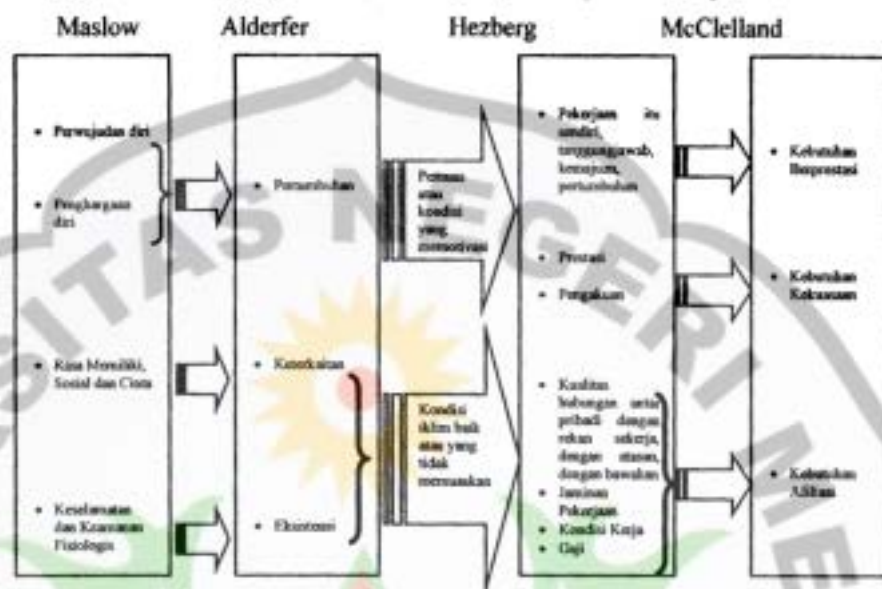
Maslow

Alderfer

Hezberg

McClelland

• Perwujudan diri

• Penghargaan diri

• Rasa Memiliki, Sosial dan Cinta

• Keselamatan dan Keamanan Fisiologis

• Pertumbuhan

• Keterkaitan

• Eksistensi

Pemuas atau kondisi yang memotivasi

Kondisi iklim baik atau yang tidak memuaskan

• Pekerjaan itu sendiri, tanggungjawab, kemajuan, pertumbuhan

• Prestasi

• Pengakuan

• Kualitas hubungan antar pribadi dengan rekan sekerja, dengan atasan, dengan bawahan

• Jaminan Pekerjaan

• Kondisi Kerja

• Gaji

• Kebutuhan Berprestasi

• Kebutuhan Kekuasaan

• Kebutuhan Afiliasi